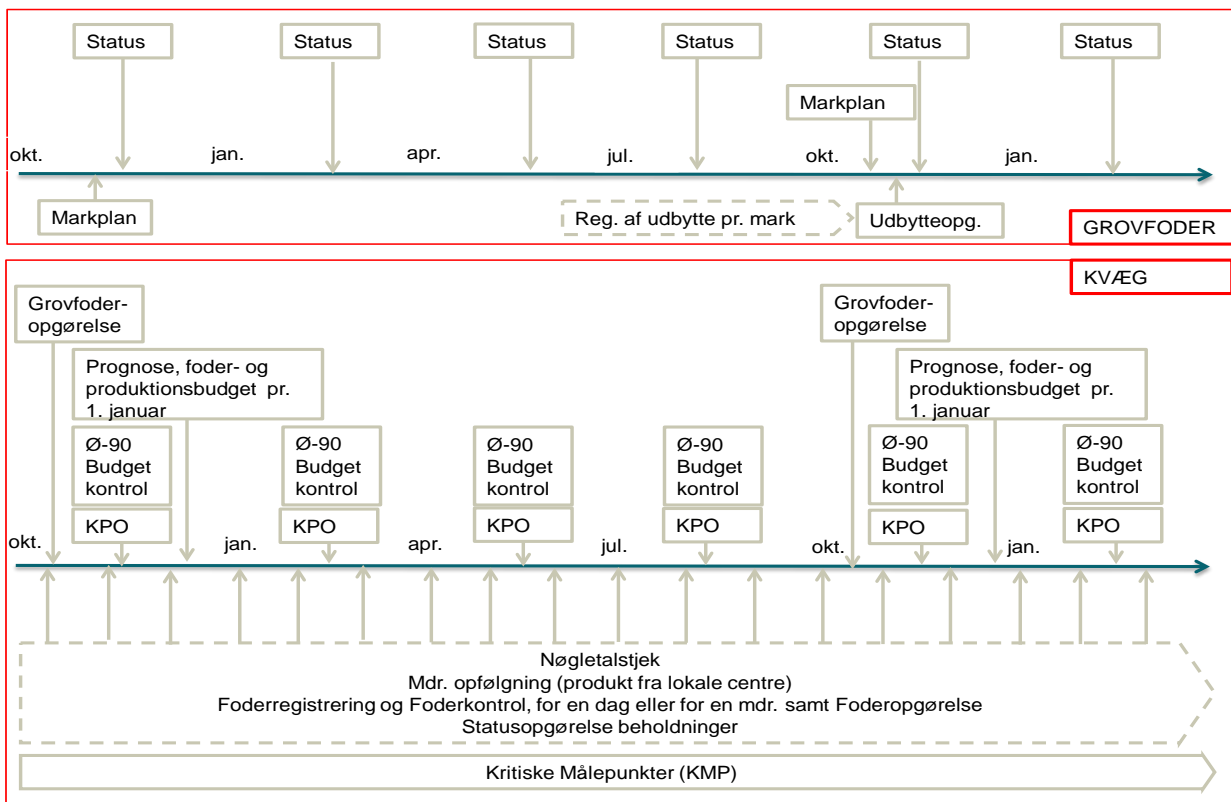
Status Status Status Status Status Status

Markplan

okt. jan. apr. jul. okt. jan.

Markplan

Reg. af udbytte pr. mark

Udbytteopg.

GROVFODER

KVÆG

Grovfoder-opgørelse

Prognose, foder- og produktionsbudget pr. 1. januar

Grovfoder-opgørelse

Prognose, foder- og produktionsbudget pr. 1. januar

Ø-90 Budget kontrol

KPO

Ø-90 Budget kontrol

KPO

Ø-90 Budget kontrol

KPO

Ø-90 Budget kontrol

KPO

Ø-90 Budget kontrol

KPO

Ø-90 Budget kontrol

KPO

okt. jan. apr. jul. okt. jan.

Nøgletalstjek
Mdr. opfølgning (produkt fra lokale centre)
Foderregistrering og Foderkontrol, for en dag eller for en mdr. samt Foderopgørelse
Statusopgørelse beholdninger

Kritiske Målepunkter (KMP)